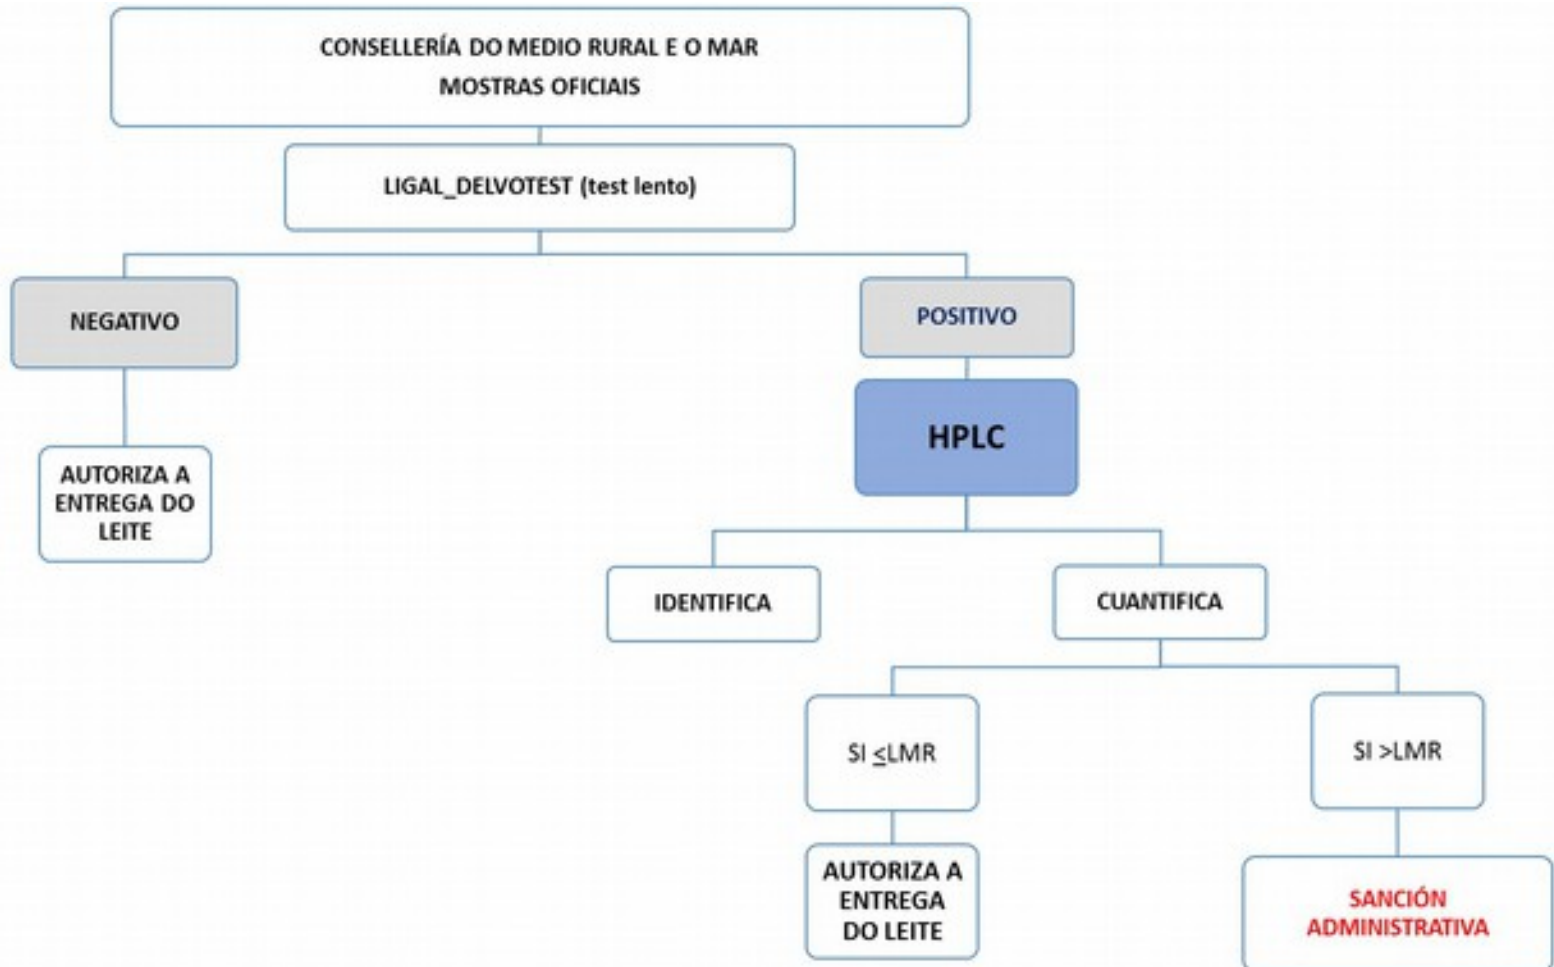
CONSELLERÍA DO MEDIO RURAL E O MAR
MOSTRAS OFICIAIS

LIGAL_DELVOTEST (test lento)

NEGATIVO

AUTORIZA A ENTREGA DO LEITE

POSITIVO

HPLC

IDENTIFICA

CUANTIFICA

SI $\leq$LMR

AUTORIZA A ENTREGA DO LEITE

SI >LMR

SANCIÓN ADMINISTRATIVA